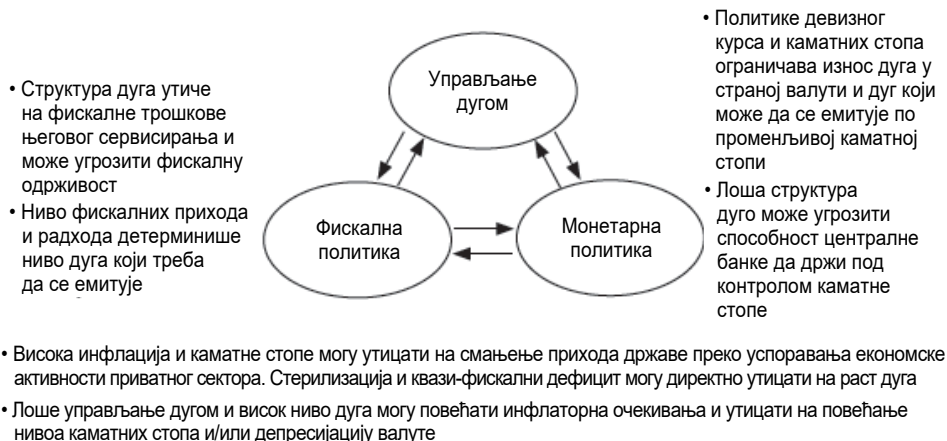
• Структура дуга утиче на фискалне трошкове његовог сервисирања и може угрозити фискалну одрживост

• Ниво фискалних прихода и радхода детерминише ниво дуга који треба да се емитује

Управљање дугом

• Политике девизног курса и каматних стопа ограничава износ дуга у страној валути и дуг који може да се емитује по променљивој каматној стопи

• Лоша структура дуго може угрозити способност централне банке да држи под контролом каматне стопе

Фискална политика

Монетарна политика

• Висока инфлација и каматне стопе могу утицати на смањење прихода државе преко успоравања економске активности приватног сектора. Стерилизација и квази-фискални дефицит могу директно утицати на раст дуга

• Лоше управљање дугом и висок ниво дуга могу повећати инфлаторна очекивања и утицати на повећање нивоа каматних стопа и/или депресијацију валуте